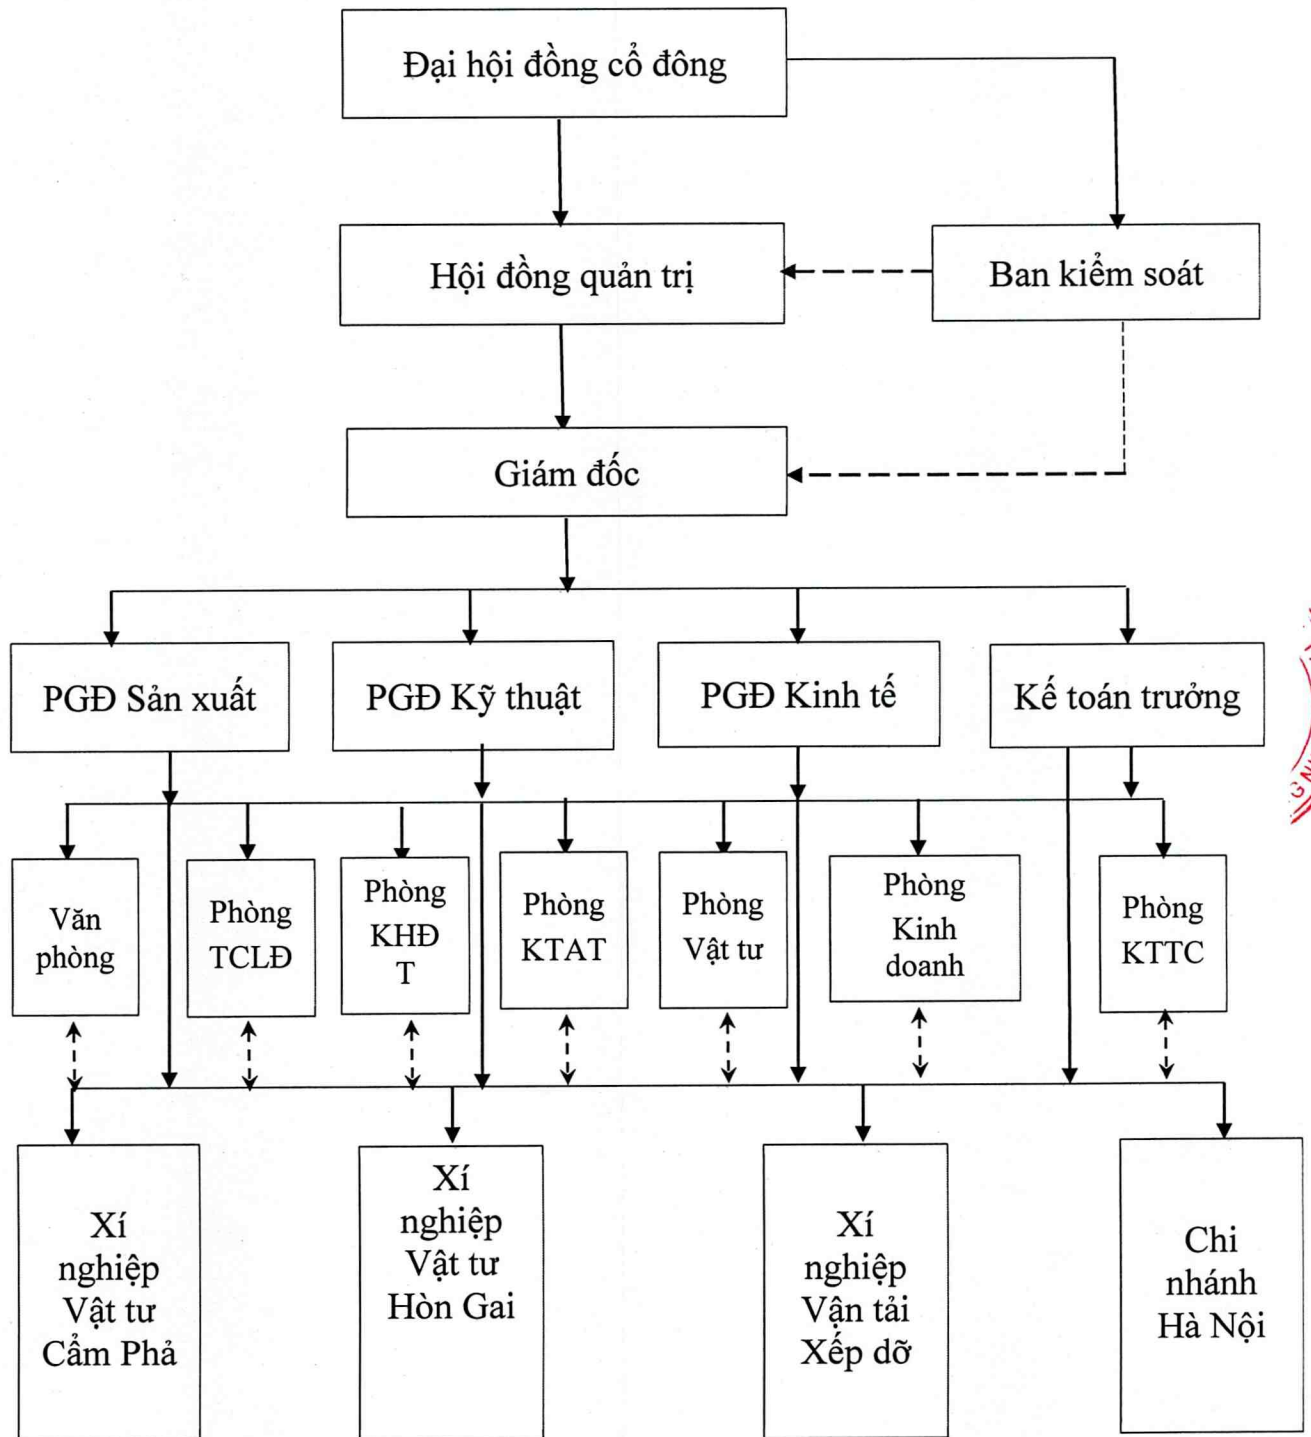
Đại hội đồng cổ đông

Hội đồng quản trị

Ban kiểm soát

Giám đốc

PGĐ Sản xuất

PGĐ Kỹ thuật

PGĐ Kinh tế

Kế toán trưởng

Văn phòng

Phòng TCLĐ

Phòng KHĐ T

Phòng KTAT

Phòng Vật tư

Phòng Kinh doanh

Phòng KTTC

Xí nghiệp Vật tư Cẩm Phả

Xí nghiệp Vật tư Hòn Gai

Xí nghiệp Vận tải Xếp dỡ

Chi nhánh Hà Nội